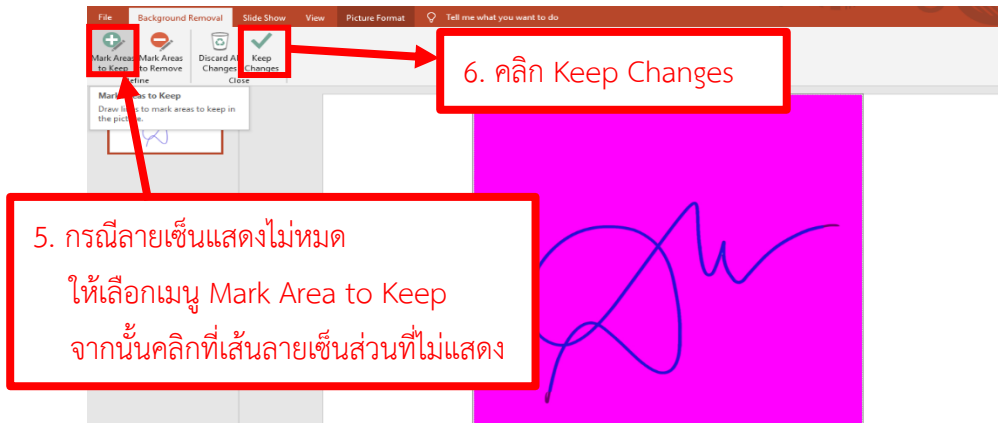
File Background Removal Slide Show View Picture Format Tell me what you want to do

Mark Areas to Keep Mark Areas to Remove Discard All Changes Keep Changes

Refine Close

Mark Areas to Keep
Draw lines to mark areas to keep in the picture.

6. คลิก Keep Changes

5. กรณีลายเซ็นแสดงไม่หมด
ให้เลือกเมนู Mark Area to Keep
จากนั้นคลิกที่เส้นลายเซ็นส่วนที่ไม่แสดง